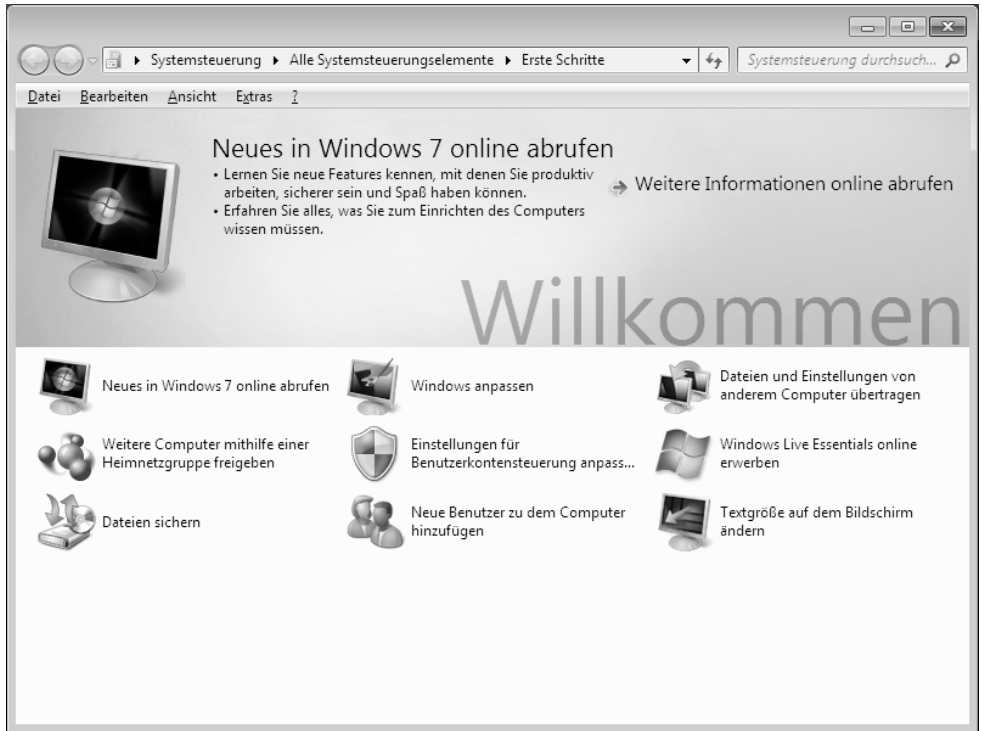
▸ Systemsteuerung ▸ Alle Systemsteuerungselemente ▸ Erste Schritte

Systemsteuerung durchsuch...

Datei Bearbeiten Ansicht Extras ?

Neues in Windows 7 online abrufen

• Lernen Sie neue Features kennen, mit denen Sie produktiv arbeiten, sicherer sein und Spaß haben können.
• Erfahren Sie alles, was Sie zum Einrichten des Computers wissen müssen.

Weitere Informationen online abrufen

Willkommen

Neues in Windows 7 online abrufen

Windows anpassen

Dateien und Einstellungen von anderem Computer übertragen

Weitere Computer mithilfe einer Heimnetzgruppe freigeben

Einstellungen für Benutzerkontensteuerung anpass...

Windows Live Essentials online erwerben

Dateien sichern

Neue Benutzer zu dem Computer hinzufügen

Textgröße auf dem Bildschirm ändern